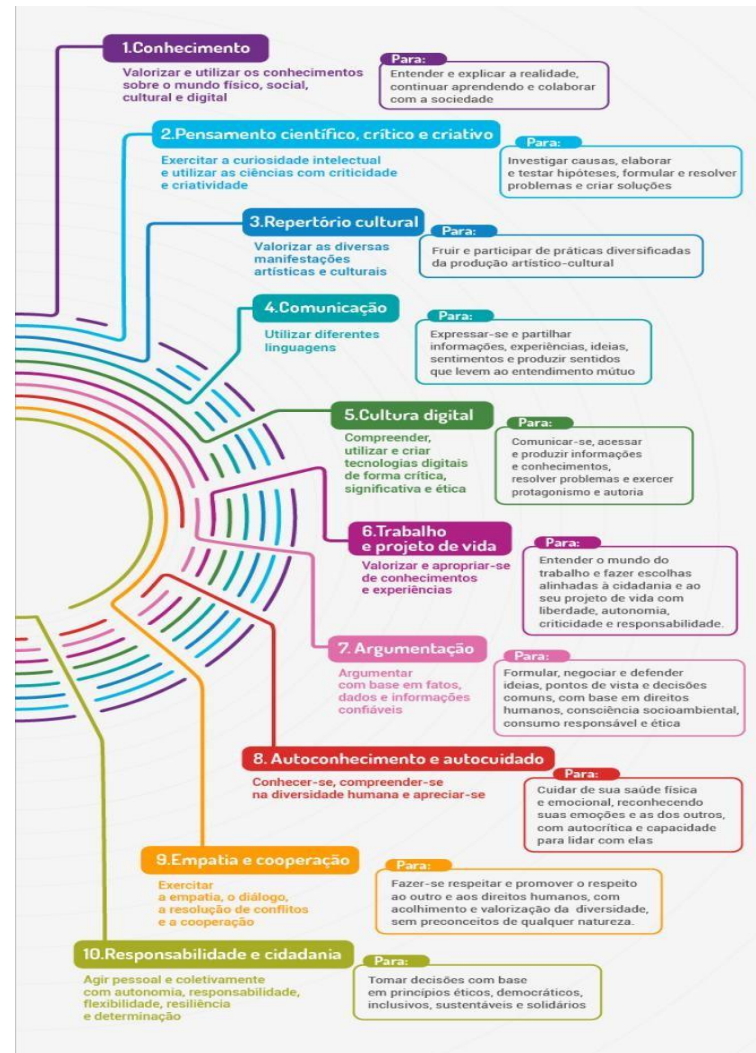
1.Conhecimento

Valorizar e utilizar os conhecimentos sobre o mundo físico, social, cultural e digital

Para:
Entender e explicar a realidade, continuar aprendendo e colaborar com a sociedade

2.Pensamento científico, crítico e criativo

Exercitar a curiosidade intelectual e utilizar as ciências com criticidade e criatividade

Para:
Investigar causas, elaborar e testar hipóteses, formular e resolver problemas e criar soluções

3.Repertório cultural

Valorizar as diversas manifestações artísticas e culturais

Para:
Fruir e participar de práticas diversificadas da produção artístico-cultural

4.Comunicação

Utilizar diferentes linguagens

Para:
Expressar-se e partilhar informações, experiências, ideias, sentimentos e produzir sentidos que levem ao entendimento mútuo

5.Cultura digital

Compreender, utilizar e criar tecnologias digitais de forma crítica, significativa e ética

Para:
Comunicar-se, acessar e produzir informações e conhecimentos, resolver problemas e exercer protagonismo e autoria

6.Trabalho e projeto de vida

Valorizar e apropriar-se de conhecimentos e experiências

Para:
Entender o mundo do trabalho e fazer escolhas alinhadas à cidadania e ao seu projeto de vida com liberdade, autonomia, criticidade e responsabilidade.

7. Argumentação

Argumentar com base em fatos, dados e informações confiáveis

Para:
Formular, negociar e defender ideias, pontos de vista e decisões comuns, com base em direitos humanos, consciência socioambiental, consumo responsável e ética

8. Autoconhecimento e autocuidado

Conhecer-se, compreender-se na diversidade humana e apreciar-se

Para:
Cuidar de sua saúde física e emocional, reconhecendo suas emoções e as dos outros, com autocrítica e capacidade para lidar com elas

9.Empatia e cooperação

Exercitar a empatia, o diálogo, a resolução de conflitos e a cooperação

Para:
Fazer-se respeitar e promover o respeito ao outro e aos direitos humanos, com acolhimento e valorização da diversidade, sem preconceitos de qualquer natureza.

10.Responsabilidade e cidadania

Agir pessoal e coletivamente com autonomia, responsabilidade, flexibilidade, resiliência e determinação

Para:
Tomar decisões com base em princípios éticos, democráticos, inclusivos, sustentáveis e solidários